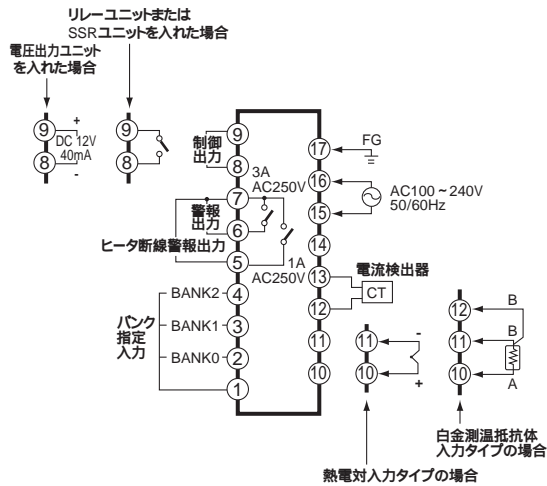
リレーユニットまたは
SSRユニットを入れた場合

電圧出力ユニット
を入れた場合

9
+
DC 12V
40mA
8
-

9
8

制御
出力
9
8
3A
AC250V
7
警報
出力
6
ヒータ断線警報出力
5
1A
AC250V
BANK2
4
バンク
指定
入力
BANK1
3
BANK0
2
1

17
FG
16
AC100～240V
50/60Hz
15
14
13
電流検出器
CT
12
11
10

11
-
10
+
熱電対入力タイプの場合

12
B
11
B
10
A
白金測温抵抗体
入力タイプの場合